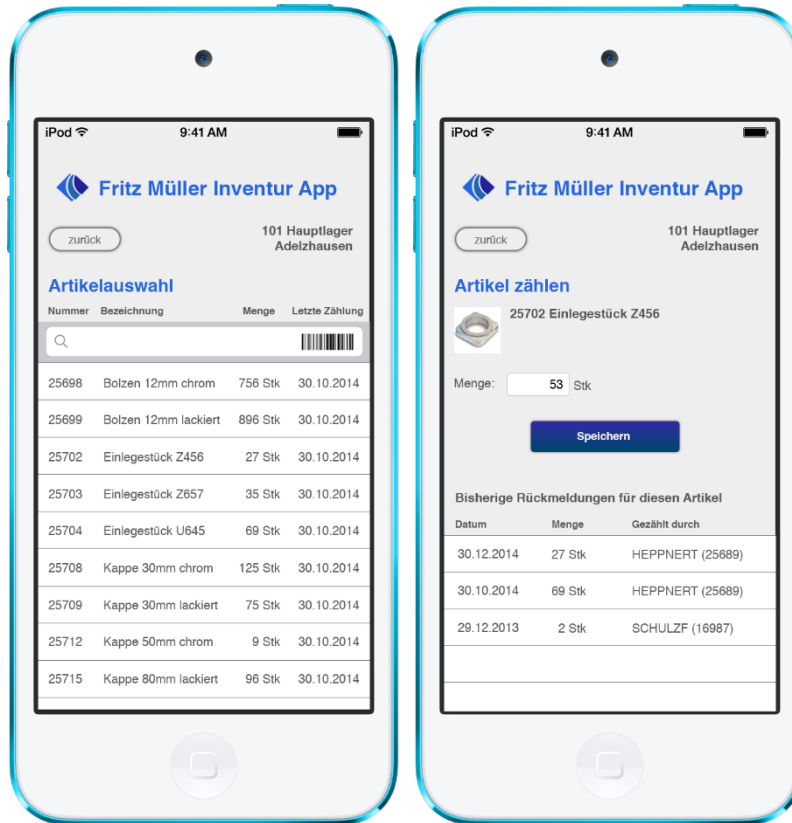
iPod 9:41 AM

Fritz Müller Inventur App

zurück

101 Hauptlager Adelzhausen

Artikelauswahl

| Nummer | Bezeichnung | Menge | Letzte Zählung |
|---|---|---|---|
| 25698 | Bolzen 12mm chrom | 756 Stk | 30.10.2014 |
| 25699 | Bolzen 12mm lackiert | 896 Stk | 30.10.2014 |
| 25702 | Einlegestück Z456 | 27 Stk | 30.10.2014 |
| 25703 | Einlegestück Z657 | 35 Stk | 30.10.2014 |
| 25704 | Einlegestück U645 | 69 Stk | 30.10.2014 |
| 25708 | Kappe 30mm chrom | 125 Stk | 30.10.2014 |
| 25709 | Kappe 30mm lackiert | 75 Stk | 30.10.2014 |
| 25712 | Kappe 50mm chrom | 9 Stk | 30.10.2014 |
| 25715 | Kappe 80mm lackiert | 96 Stk | 30.10.2014 |

iPod 9:41 AM

Fritz Müller Inventur App

zurück

101 Hauptlager Adelzhausen

Artikel zählen

25702 Einlegestück Z456

Menge: 53 Stk

Speichern

Bisherige Rückmeldungen für diesen Artikel

| Datum | Menge | Gezählt durch |
|---|---|---|
| 30.12.2014 | 27 Stk | HEPPNERT (25689) |
| 30.10.2014 | 69 Stk | HEPPNERT (25689) |
| 29.12.2013 | 2 Stk | SCHULZF (16987) |